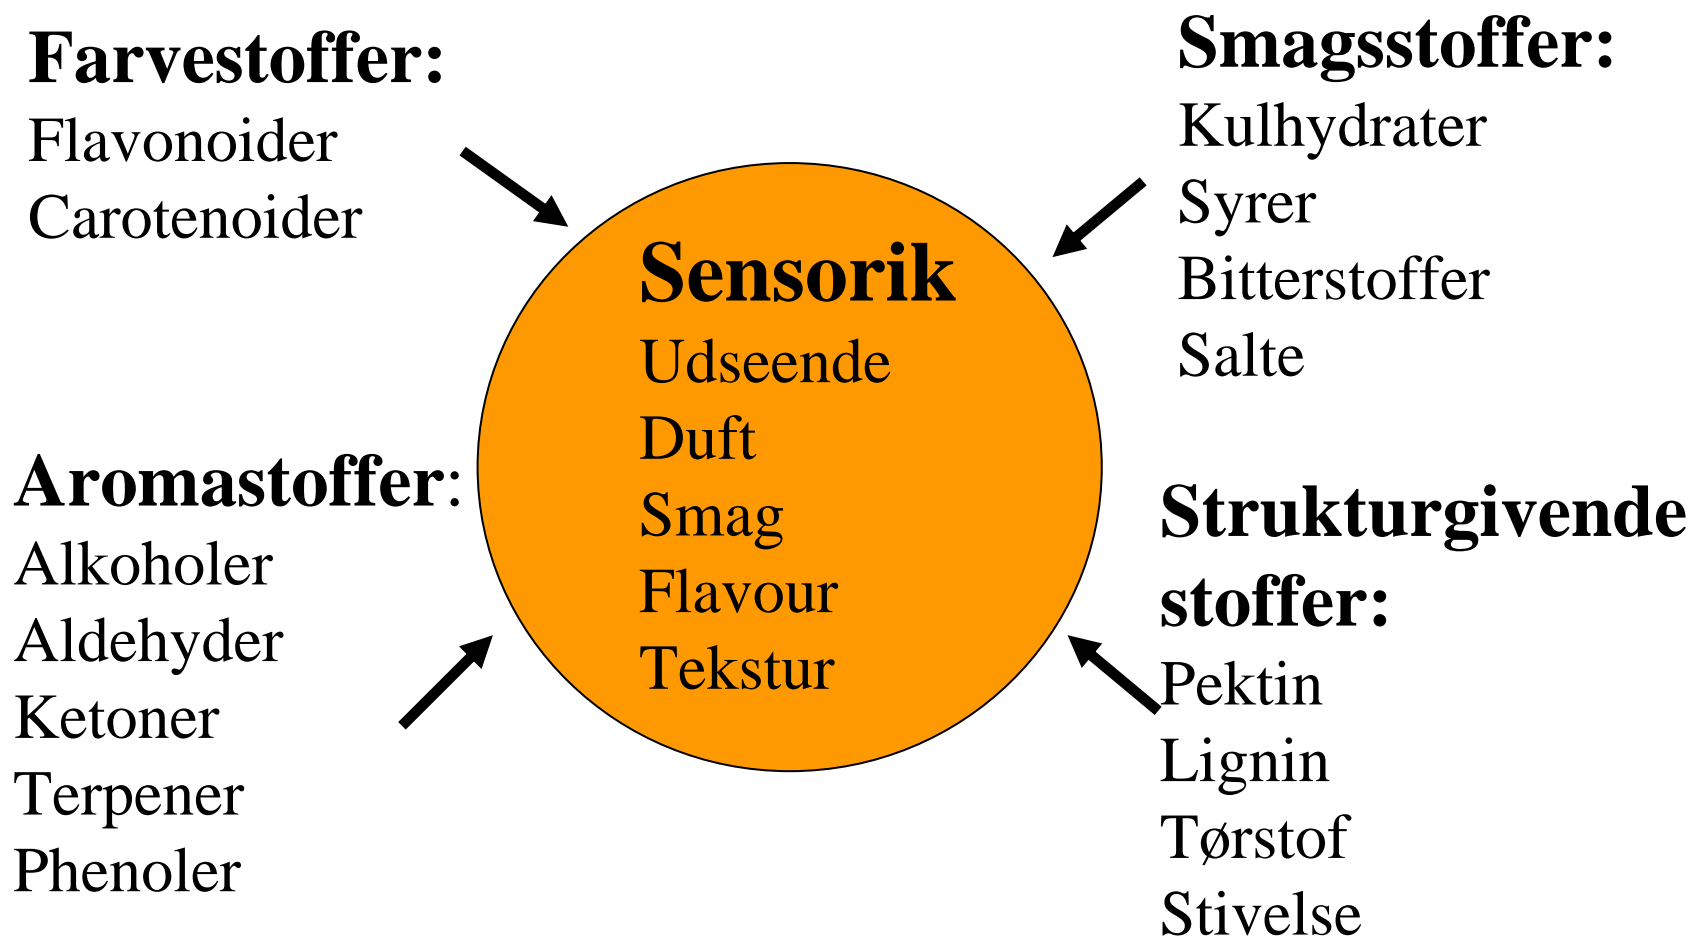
Farvestoffer:
Flavonoider
Carotenoider

Smagsstoffer:
Kulhydrater
Syrer
Bitterstoffer
Salte

Sensorik
Udseende
Duft
Smag
Flavour
Tekstur

Aromastoffer:
Alkoholer
Aldehyder
Ketoner
Terpener
Phenoler

Strukturgivende stoffer:
Pektin
Lignin
Tørstof
Stivelse